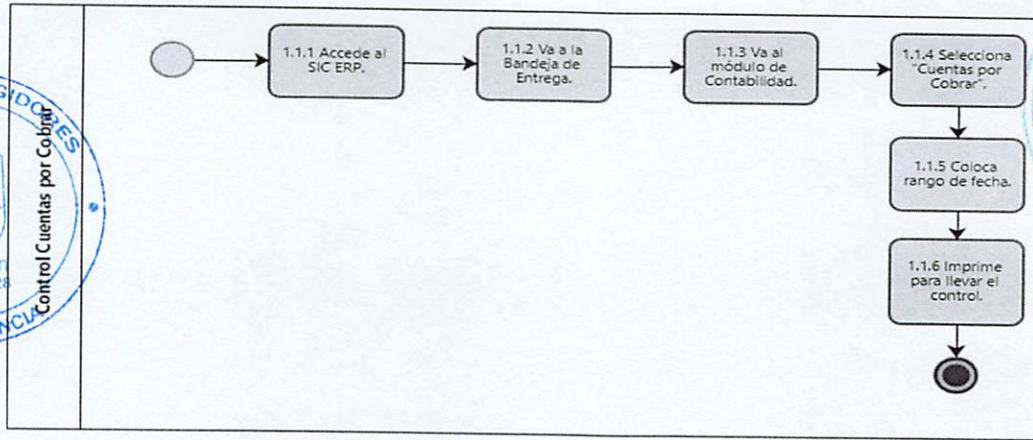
Control Cuentas por Cobrar

1.1.1 Accede al SIC ERP.

1.1.2 Va a la Bandeja de Entrega.

1.1.3 Va al módulo de Contabilidad.

1.1.4 Selecciona "Cuentas por Cobrar".

1.1.5 Coloca rango de fecha.

1.1.6 Imprime para llevar el control.

GIDORES
NCIA